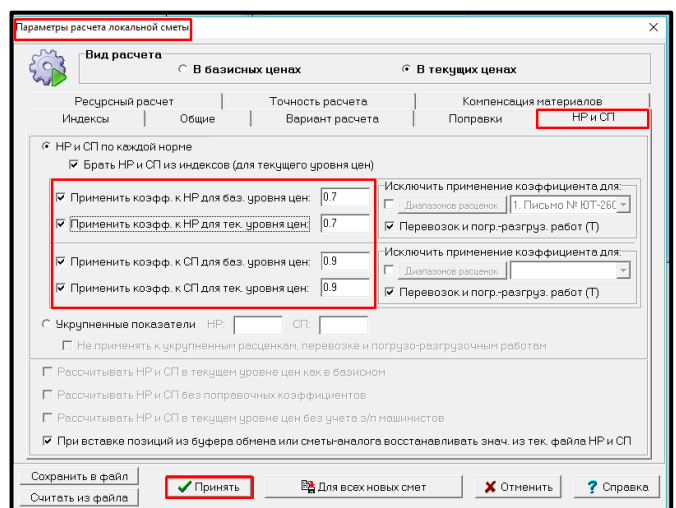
Параметры расчета локальной сметы

Вид расчета
В базисных ценах
В текущих ценах

Ресурсный расчет
Точность расчета
Компенсация материалов
Индексы
Общие
Вариант расчета
Поправки
НР и СП

НР и СП по каждой норме
Брать НР и СП из индексов (для текущего уровня цен)

Применить коэфф. к НР для баз. уровня цен: 0.7
Применить коэфф. к НР для тек. уровня цен: 0.7
Исключить применение коэффициента для:
Диапазонов расценок
1. Письмо № ЮТ-260
Перевозок и погр.-разгруз. работ (Т)

Применить коэфф. к СП для баз. уровня цен: 0.9
Применить коэфф. к СП для тек. уровня цен: 0.9
Исключить применение коэффициента для:
Диапазонов расценок
Перевозок и погр.-разгруз. работ (Т)

Укрупненные показатели НР: СП:
Не применять к укрупненным расценкам, перевозке и погрузо-разгрузочным работам

Рассчитывать НР и СП в текущем уровне цен как в базисном
Рассчитывать НР и СП без поправочных коэффициентов
Рассчитывать НР и СП в текущем уровне цен без учета з/п машинистов
При вставке позиций из буфера обмена или сметы-аналога восстанавливать знач. из тек. файла НР и СП

Сохранить в файл
Считать из файла
Принять
Для всех новых смет
Отменить
Справка